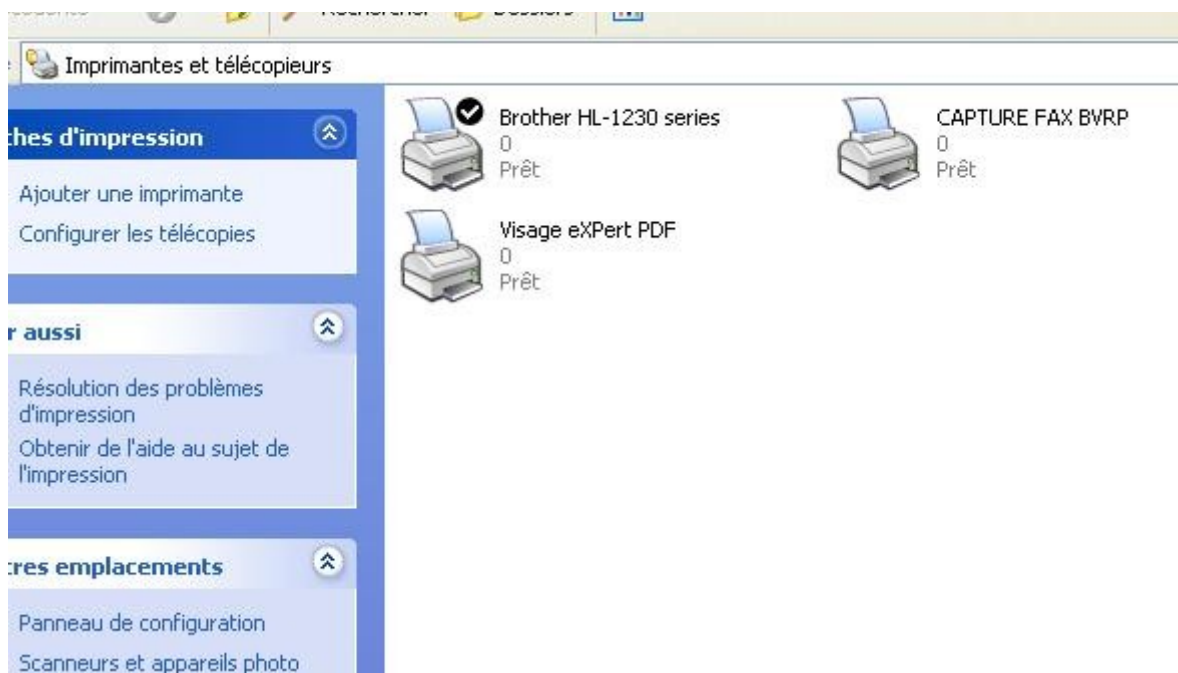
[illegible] Rechercher Dossiers

Imprimantes et télécopieurs

ches d'impression

Ajouter une imprimante
Configurer les télécopies

r aussi

Résolution des problèmes d'impression
Obtenir de l'aide au sujet de l'impression

tres emplacements

Panneau de configuration
Scanneurs et appareils photo

Brother HL-1230 series
0
Prêt

CAPTURE FAX BVRP
0
Prêt

Visage eXPert PDF
0
Prêt